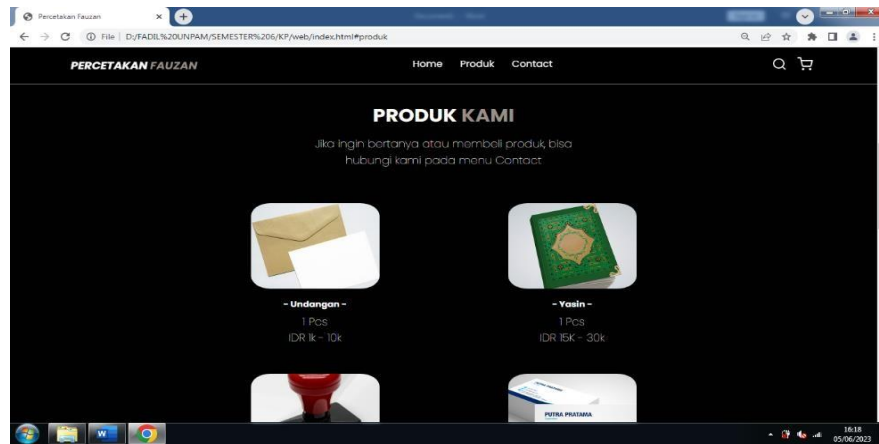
Percetakan Fauzan

File | D:/FADIL%20UNPAM/SEMESTER%206/KP/web/index.html#produk

PERCETAKAN FAUZAN

Home Produk Contact

PRODUK KAMI

Jika ingin bertanya atau membeli produk, bisa hubungi kami pada menu Contact

- Undangan -
1 Pcs
IDR 1k - 10k

- Yasin -
1 Pcs
IDR 15K - 30k

PUTRA PRATAMA

16:18
05/06/2023